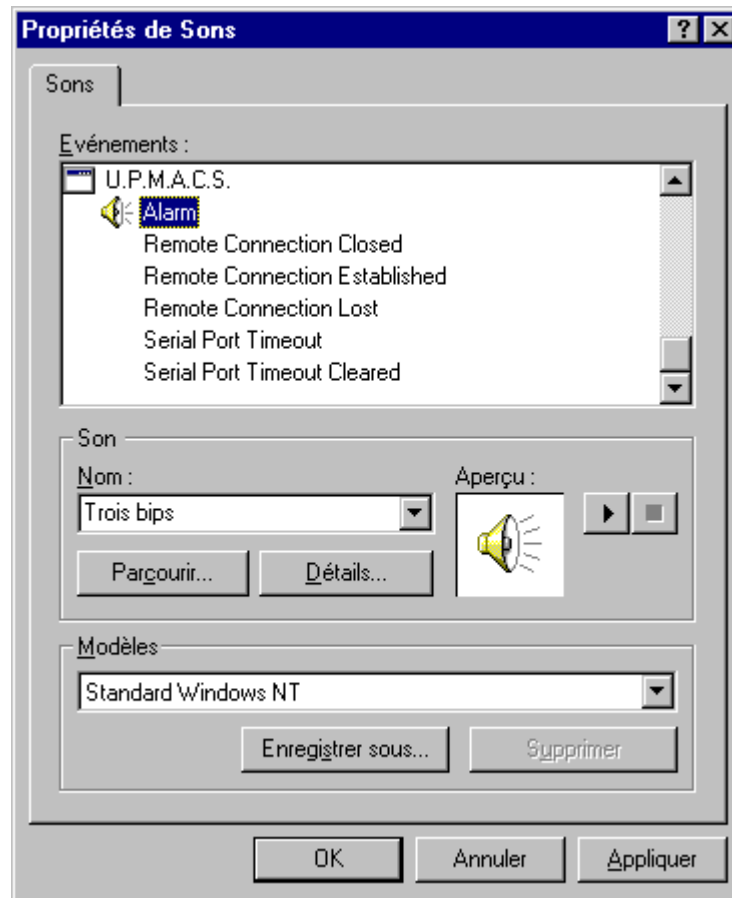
Propriétés de Sons

? X

Sons

Evénements :

U.P.M.A.C.S.

Alarm

Remote Connection Closed

Remote Connection Established

Remote Connection Lost

Serial Port Timeout

Serial Port Timeout Cleared

Son

Nom :

Trois bips

Aperçu :

Parcourir...

Détails...

Modèles

Standard Windows NT

Enregistrer sous...

Supprimer

OK

Annuler

Appliquer